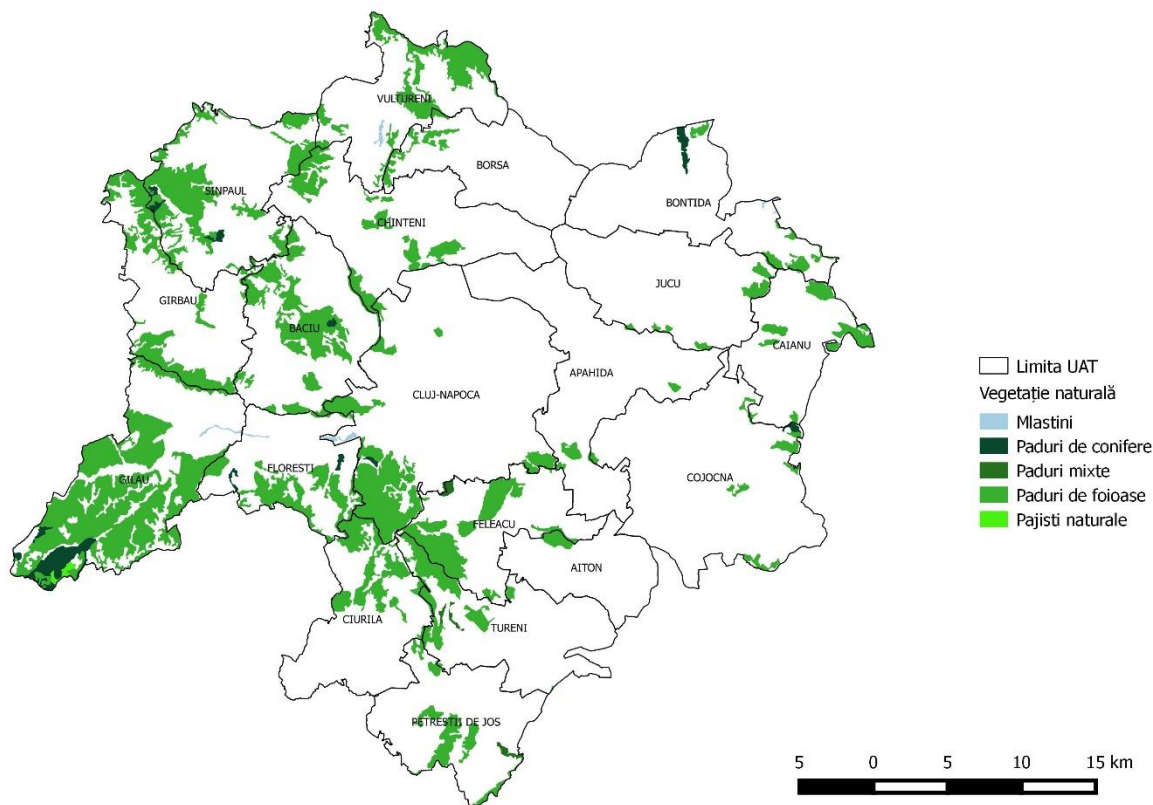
VULTURENI
BORSA
BONTIDA
SINPAUL
CHINTENI
JUCU
GIRBAU
BACIU
CAIANU
APAHIDA
CLUJ-NAPOCA
FLORESTI
GILAU
COJOCNA
FELEACU
AITON
CIURILA
TURENI
PETRESTII DE JOS

Limita UAT
Vegetație naturală
Mlastini
Paduri de conifere
Paduri mixte
Paduri de foioase
Pajisti naturale

5 0 5 10 15 km